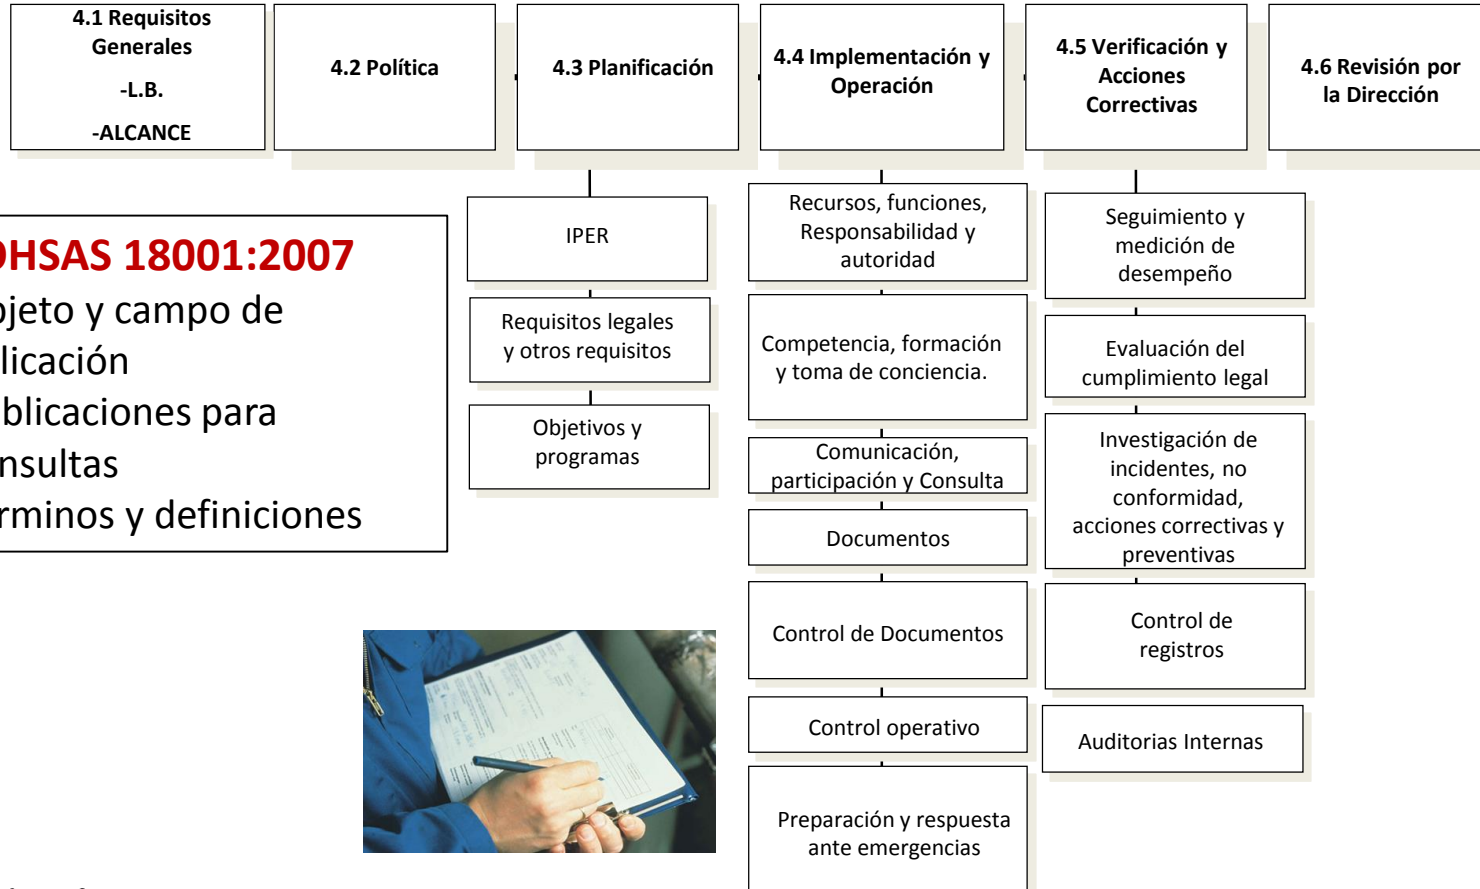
4.1 Requisitos Generales

-L.B.

-ALCANCE

4.2 Política

4.3 Planificación

4.4 Implementación y Operación

4.5 Verificación y Acciones Correctivas

4.6 Revisión por la Dirección

IPER

Requisitos legales y otros requisitos

Objetivos y programas

Recursos, funciones, Responsabilidad y autoridad

Competencia, formación y toma de conciencia.

Comunicación, participación y Consulta

Documentos

Control de Documentos

Control operativo

Preparación y respuesta ante emergencias

Seguimiento y medición de desempeño

Evaluación del cumplimiento legal

Investigación de incidentes, no conformidad, acciones correctivas y preventivas

Control de registros

Auditorias Internas

OHSAS 18001:2007
ojeto y campo de
licación
blicaciones para
nsultas
rminos y definiciones